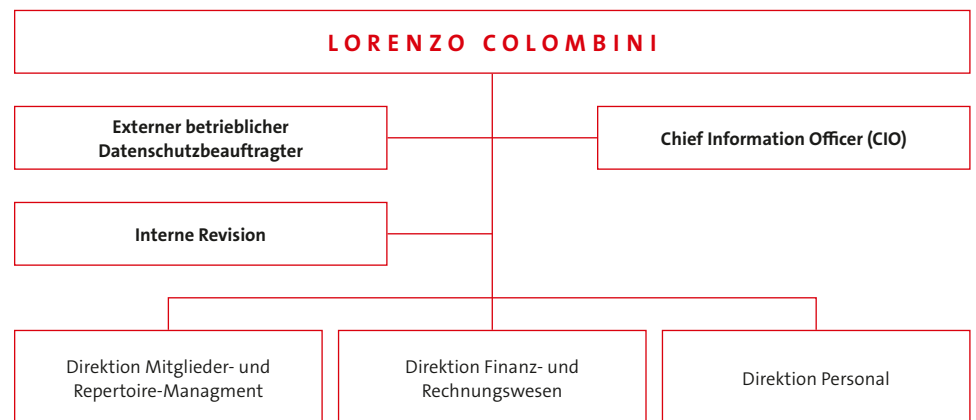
LORENZO COLOMBINI

Externer betrieblicher Datenschutzbeauftragter

Chief Information Officer (CIO)

Interne Revision

Direktion Mitglieder- und Repertoire-Managment

Direktion Finanz- und Rechnungswesen

Direktion Personal